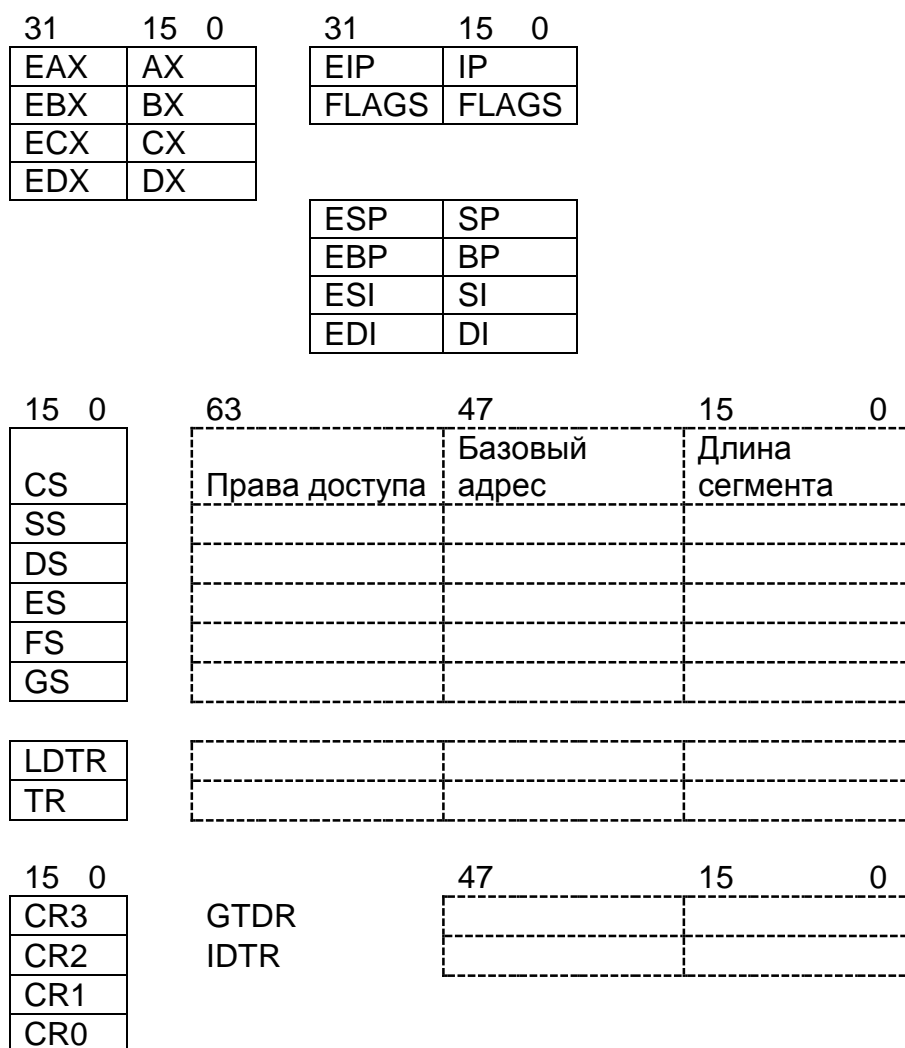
31 15 0

| EAX | AX |
|---|---|
| EBX | BX |
| ECX | CX |
| EDX | DX |

31 15 0

| EIP | IP |
|---|---|
| FLAGS | FLAGS |

| ESP | SP |
|---|---|
| EBP | BP |
| ESI | SI |
| EDI | DI |

15 0 63 47 15 0

| | | | |
|---|---|---|---|
| CS | Права доступа | Базовый адрес | Длина сегмента |
| SS | | | |
| DS | | | |
| ES | | | |
| FS | | | |
| GS | | | |

| | | | |
|---|---|---|---|
| LDTR | | | |
| TR | | | |

15 0 47 15 0

| | | | |
|---|---|---|---|
| CR3 | GTDR | | |
| CR2 | IDTR | | |
| CR1 | | | |
| CR0 | | | |